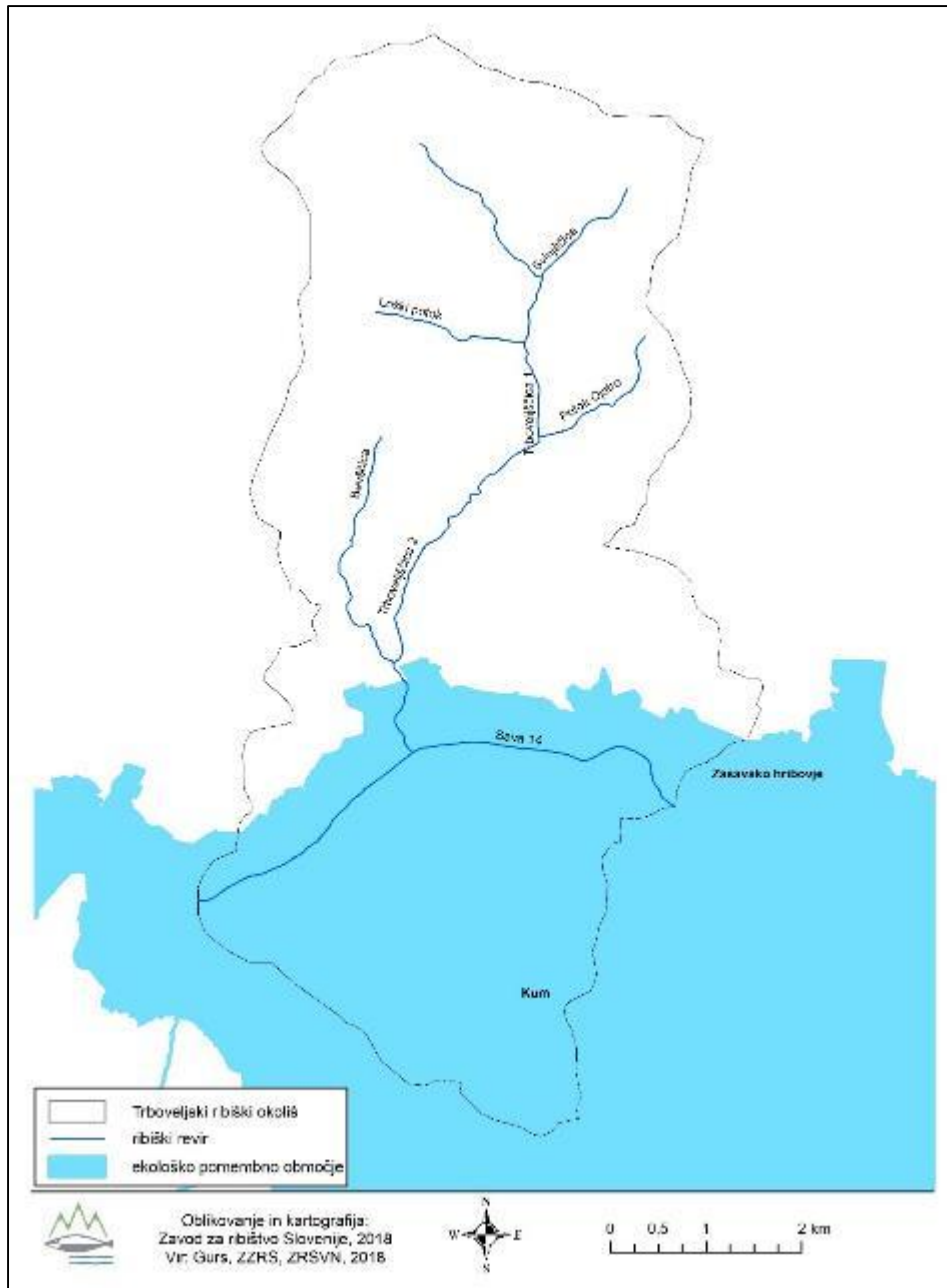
Golobšica

Lokški potok

Trboveljščica 1

Potok Ostro

Bevščica

Trboveljščica 2

Sava 14

Zasavsko hribovje

Kum

| | |
|---|---|
| | Trboveljski ribiški okoliš |
| | ribiški revir |
| | ekološko pomembno območje |

Oblikovanje in kartografija:
Zavod za ribištvo Slovenije, 2018
Vir: Gurs, ZZRS, ZRSVN, 2018

N
W E
S

0 0,5 1 2 km